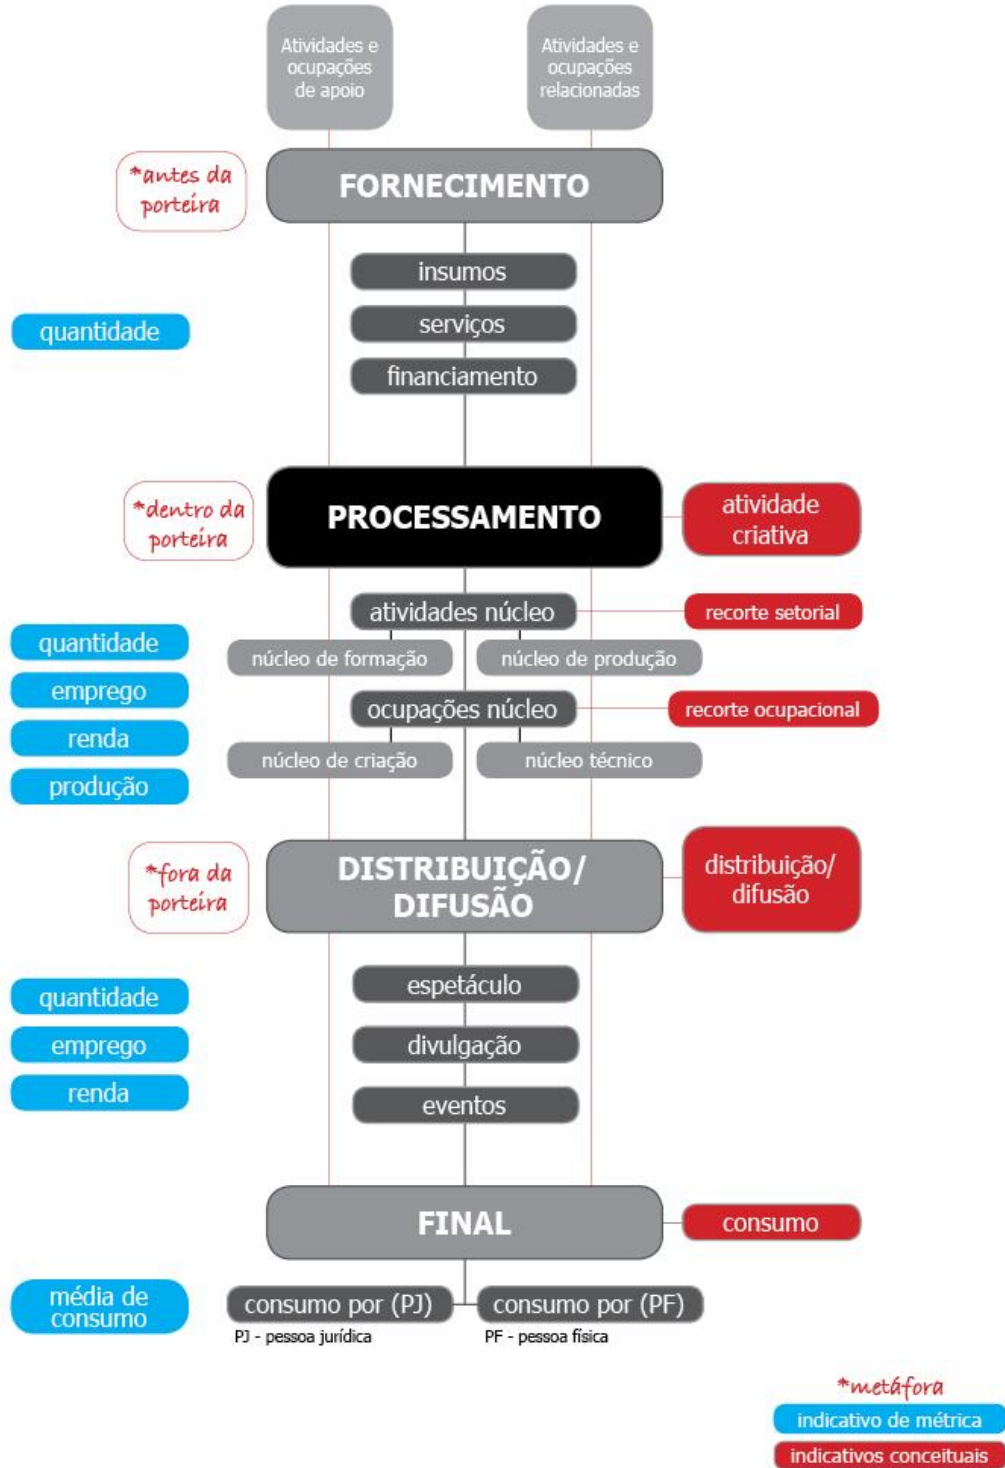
Atividades e ocupações de apoio

Atividades e ocupações relacionadas

*antes da porteira

FORNECIMENTO

insumos

serviços

financiamento

quantidade

*dentro da porteira

PROCESSAMENTO

atividade criativa

atividades núcleo

recorte setorial

quantidade

núcleo de formação

núcleo de produção

emprego

ocupações núcleo

recorte ocupacional

renda

núcleo de criação

núcleo técnico

produção

*fora da porteira

DISTRIBUIÇÃO/ DIFUSÃO

distribuição/ difusão

quantidade

espetáculo

emprego

divulgação

renda

eventos

FINAL

consumo

média de consumo

consumo por (PJ)

consumo por (PF)

PJ - pessoa jurídica

PF - pessoa física

*metáfora

indicativo de métrica

indicativos conceituais